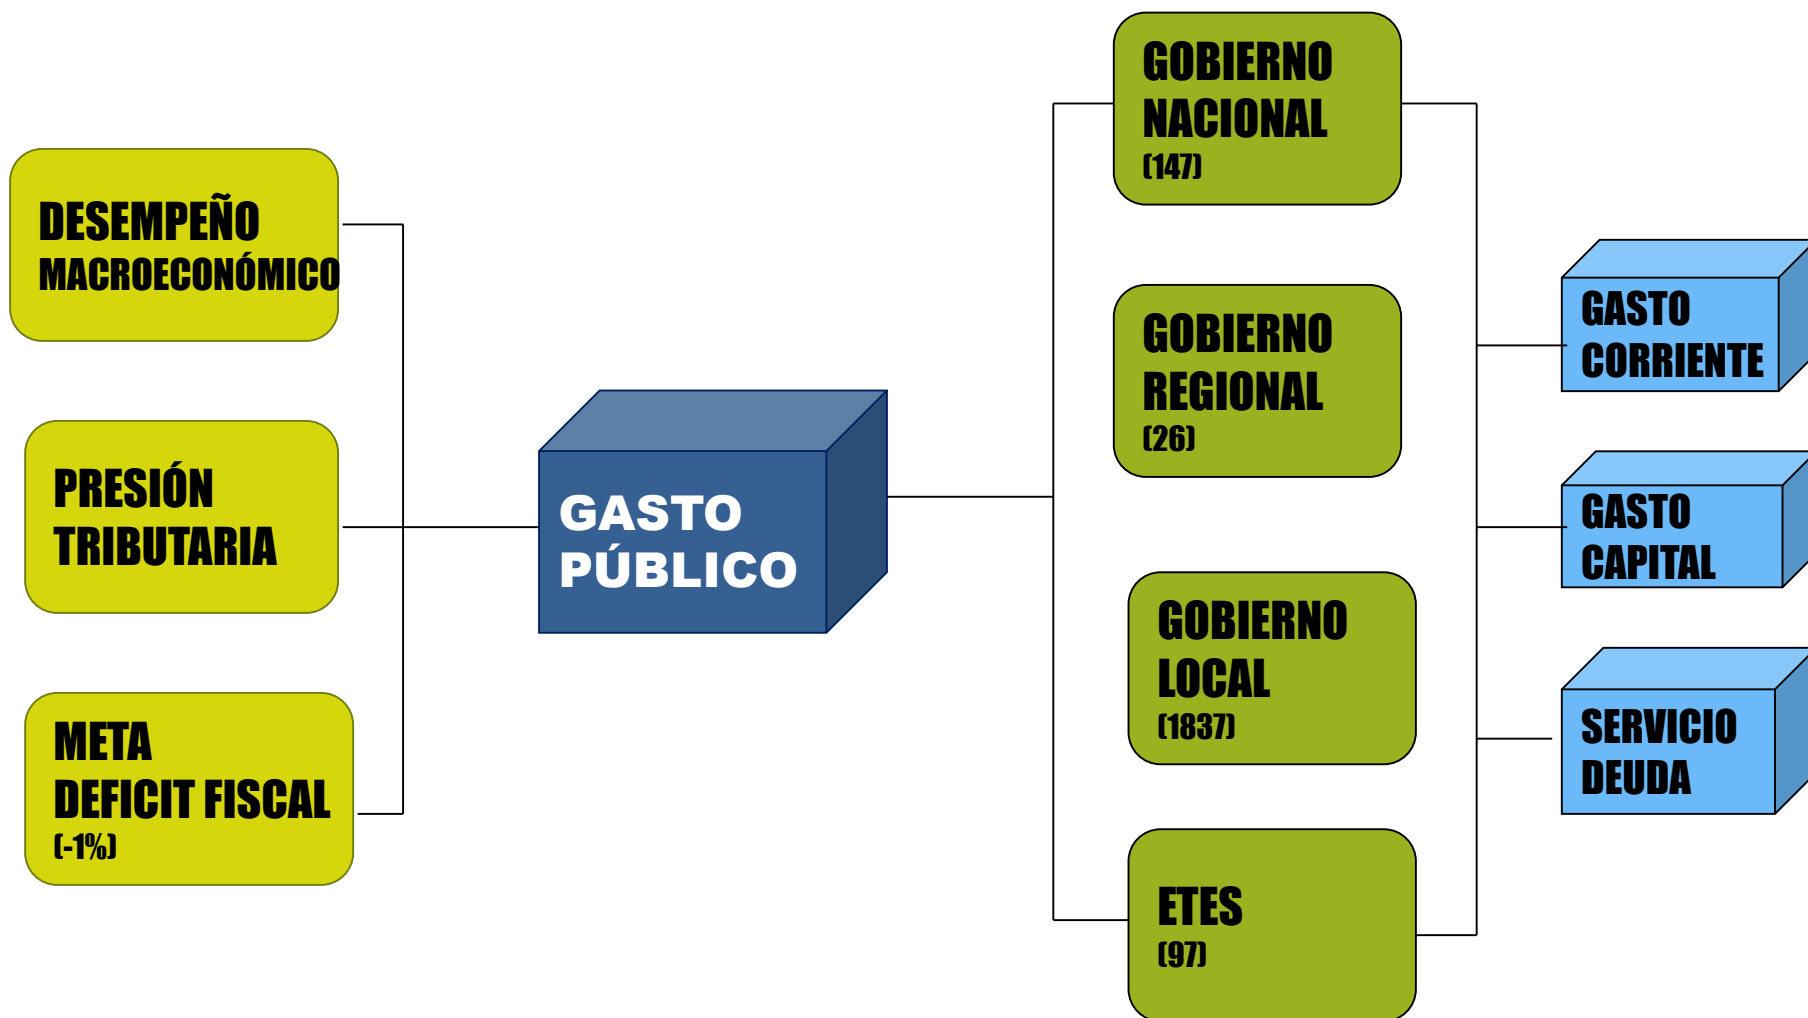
DESEMPEÑO MACROECONÓMICO

PRESIÓN TRIBUTARIA

META DEFICIT FISCAL (-1%)

GASTO PÚBLICO

GOBIERNO NACIONAL (147)

GOBIERNO REGIONAL (26)

GOBIERNO LOCAL (1837)

ETES (97)

GASTO CORRIENTE

GASTO CAPITAL

SERVICIO DEUDA